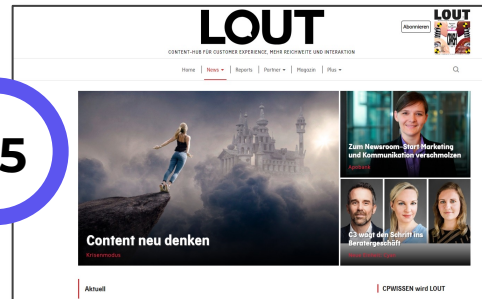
5

LOUT

CONTENT-HUB FÜR CUSTOMER EXPERIENCE, MEHR REICHWEITE UND INTERAKTION

Abonnieren

LOUT

Home | News | Reports | Partner | Magazin | Plus

Content neu denken

Krisenmodus

Zum Newsroom-Start Marketing und Kommunikation verschmolzen

Agentur

C3 wagt den Schritt ins Beratergeschäft

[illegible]

Aktuell

CPWISSEN wird LOUT